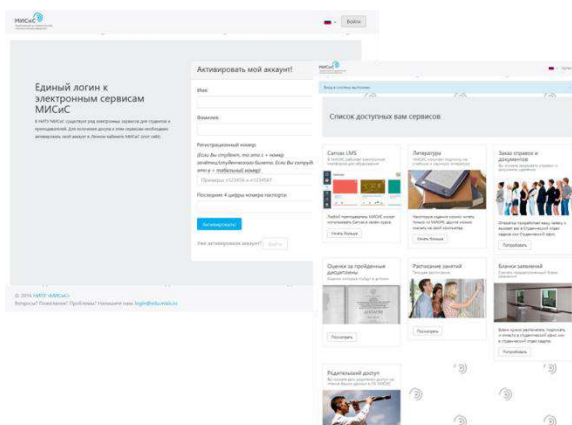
МИСиС

Войти

Единый логин к электронным сервисам МИСиС

В НИТУ «МИСиС» существует ряд электронных сервисов для студентов и преподавателей. Для получения доступа к этим сервисам необходимо активировать свой аккаунт в Личном кабинете МИСиС (your сайт).

Активировать мой аккаунт!

Имя

Фамилия

Регистрационный номер
(Если Вы студент, то это с + номер зачётки/студенческого билета. Если Вы сотрудник, то это к + табельный номер)

Примеры: с123456 и к1234567

Последние 4 цифры номера паспорта

Активировать

Уже активировали аккаунт? Войти

© 2016 НИТУ «МИСиС»
Вопросы? Пожелания? Проблемы? Напишите нам: login@edu.misis.ru

МИСиС

Вход в систему выполнен

Список доступных вам сервисов

Canvas LMS
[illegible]

Литература
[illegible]

Заказ справок и документов
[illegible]

Начать больше

Узнать больше

Попробовать

Оценки за пройденные дисциплины
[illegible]

Расписание занятий
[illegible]

Бланки заявлений
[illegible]

Посмотреть

Посмотреть

Попробовать

Родительский доступ
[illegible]